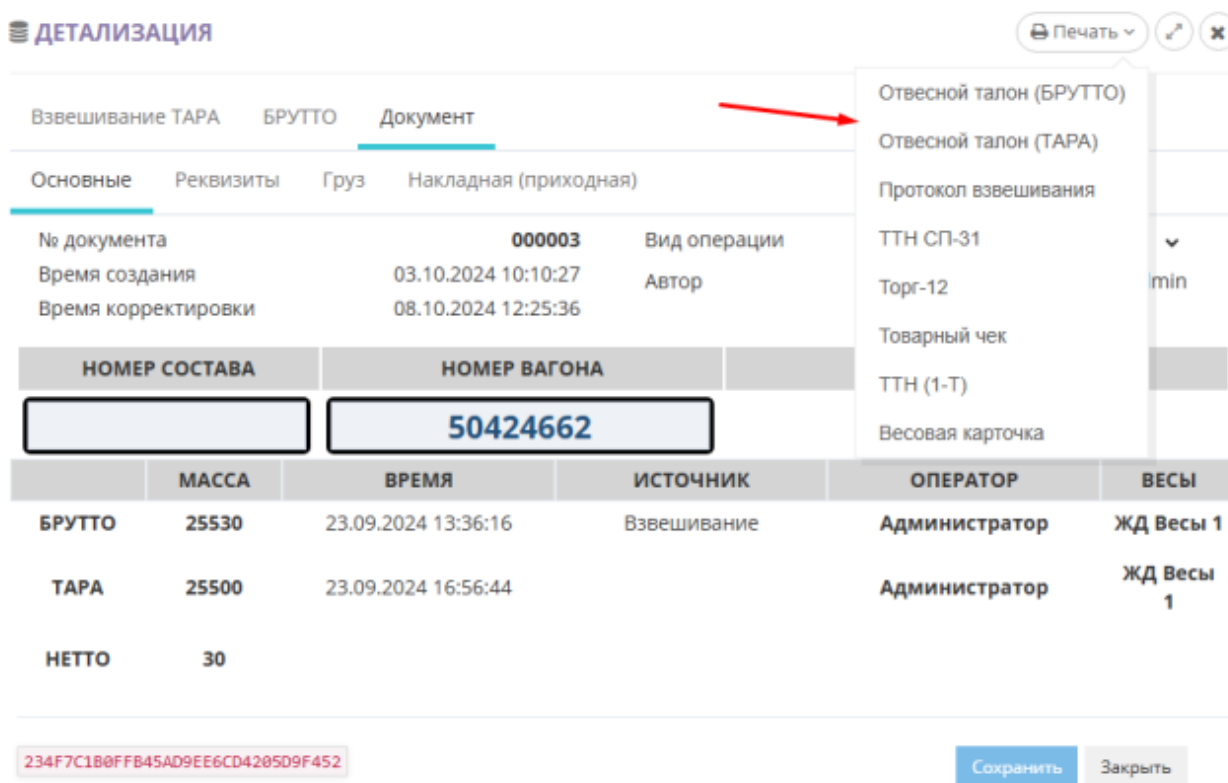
ДЕТАЛИЗАЦИЯ

Печать

Отвесной талон (БРУТТО)
Отвесной талон (ТАРА)
Протокол взвешивания
ТТН СП-31
Торг-12
Товарный чек
ТТН (1-Т)
Весовая карточка

Взвешивание ТАРА БРУТТО Документ

Основные Реквизиты Груз Накладная (приходная)

№ документа 000003
Время создания 03.10.2024 10:10:27
Время корректировки 08.10.2024 12:25:36
Вид операции
Автор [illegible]min

| НОМЕР СОСТАВА | НОМЕР ВАГОНА |
|---|---|
| | 50424662 |

| | МАССА | ВРЕМЯ | ИСТОЧНИК | ОПЕРАТОР | ВЕСЫ |
|---|---|---|---|---|---|
| БРУТТО | 25530 | 23.09.2024 13:36:16 | Взвешивание | Администратор | ЖД Весы 1 |
| ТАРА | 25500 | 23.09.2024 16:56:44 | | Администратор | ЖД Весы 1 |
| НЕТТО | 30 | | | | |

234F7C1B0FFB45AD9EE6CD4205D9F452

Сохранить Закрыть